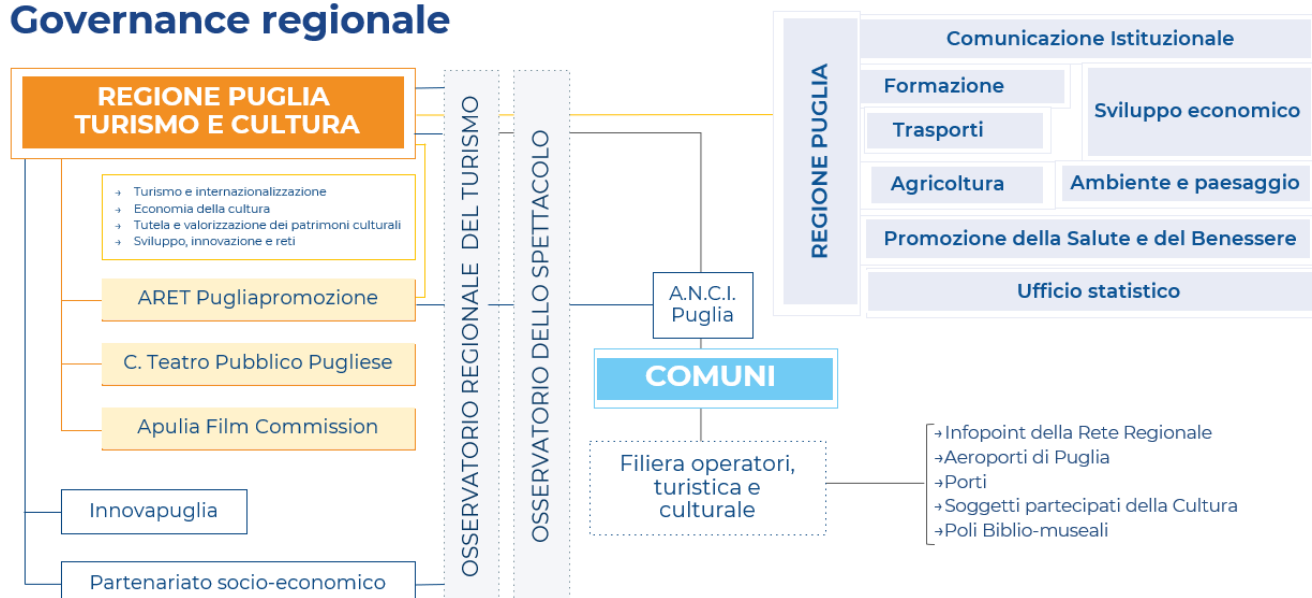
Governance regionale

REGIONE PUGLIA
TURISMO E CULTURA

→ Turismo e internazionalizzazione
→ Economia della cultura
→ Tutela e valorizzazione dei patrimoni culturali
→ Sviluppo, innovazione e reti

ARET Pugliapromozione

C. Teatro Pubblico Pugliese

Apulia Film Commission

Innovapuglia

Partenariato socio-economico

OSSERVATORIO REGIONALE DEL TURISMO

OSSERVATORIO DELLO SPETTACOLO

A.N.C.I.
Puglia

COMUNI

Filiera operatori, turistica e culturale

→Infopoint della Rete Regionale
→Aeroporti di Puglia
→Porti
→Soggetti partecipati della Cultura
→Poli Biblio-museali

REGIONE PUGLIA

Comunicazione Istituzionale

Formazione

Trasporti

Sviluppo economico

Agricoltura

Ambiente e paesaggio

Promozione della Salute e del Benessere

Ufficio statistico